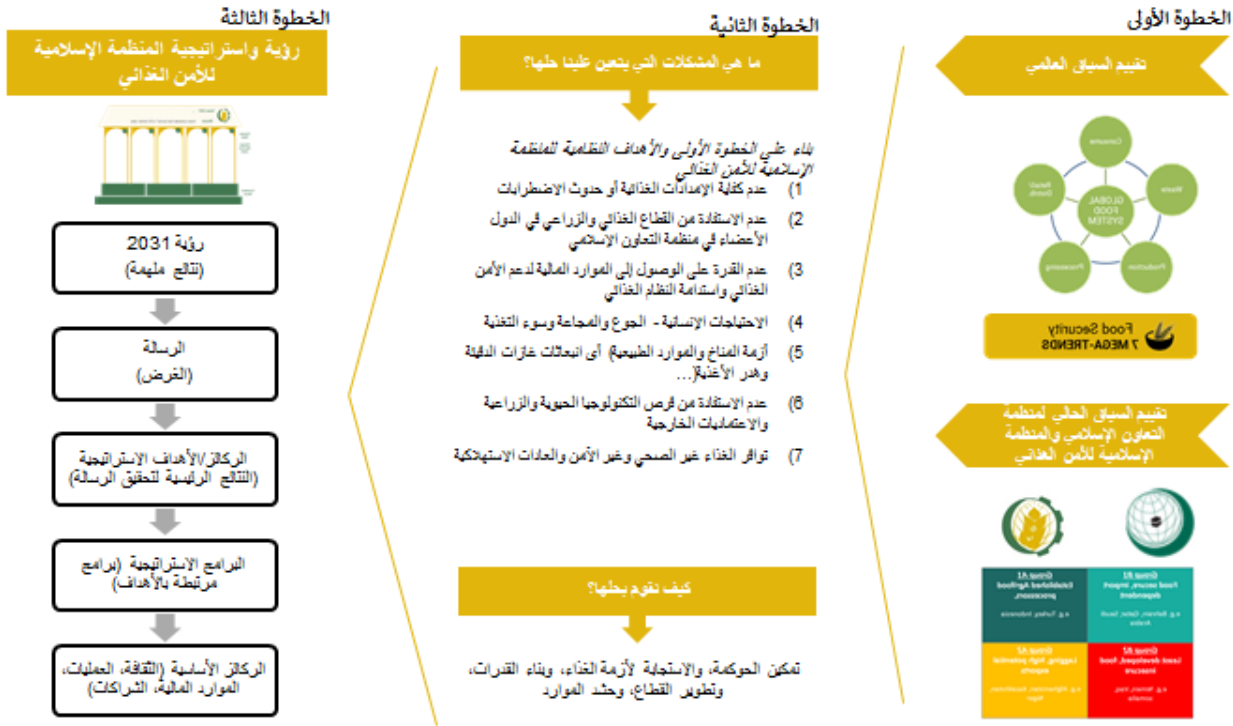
الخطوة الأولى

تقييم السياق العالمي

GLOBAL FOOD SYSTEM
Consume
Waste
Production
Processing
Retail/ Distrib.

Food Security
7 MEGA-TRENDS

تقييم السياق الحالي لمنظمة التعاون الإسلامي والمنظمة الإسلامية للأمن الغذائي

| Group A1 Established Agrifood processors. e.g. Turkey, Indonesia | Group B1 Food secure, import dependent e.g. Bahrain, Qatar, Saudi Arabia |
|---|---|
| Group A2 Lagging, high potential exports e.g. Afghanistan, Kazakhstan, Niger | Group B2 Least developed, food insecure e.g. Yemen, Iraq, Somalia |

الخطوة الثانية

ما هي المشكلات التي يتعين علينا حلها؟

بناء على الخطوة الأولى والأهداف النظامية للمنظمة الإسلامية للأمن الغذائي

1) عدم كفاية الإمدادات الغذائية أو حدوث الاضطرابات
2) عدم الاستفادة من القطاع الغذائي والزراعي في الدول الأعضاء في منظمة التعاون الإسلامي
3) عدم القدرة على الوصول إلى الموارد المالية لدعم الأمن الغذائي واستدامة النظام الغذائي
4) الاحتياجات الإنسانية - الجوع والمجاعة وسوء التغذية
5) أزمة المناخ والموارد الطبيعية (أي انبعاثات غازات الدفيئة وهدر الأغذية)...
6) عدم الاستفادة من فرص التكنولوجيا الحيوية والزراعية والاعتمادات الخارجية
7) توافر الغذاء غير الصحي وغير الآمن والعادات الاستهلاكية

كيف نقوم بحلها؟

تمكين الحوكمة، والاستجابة لأزمة الغذاء، وبناء القدرات، وتطوير القطاع، وحشد الموارد

الخطوة الثالثة

رؤية واستراتيجية المنظمة الإسلامية للأمن الغذائي

رؤية 2031
(نتائج ملهمة)

الرسالة
(الغرض)

الركائز/الأهداف الاستراتيجية
(النتائج الرئيسية لتحقيق الرسالة)

البرامج الاستراتيجية (برامج مرتبطة بالأهداف)

الركائز الأساسية (الثقافة، العمليات، الموارد المالية، الشراكات)